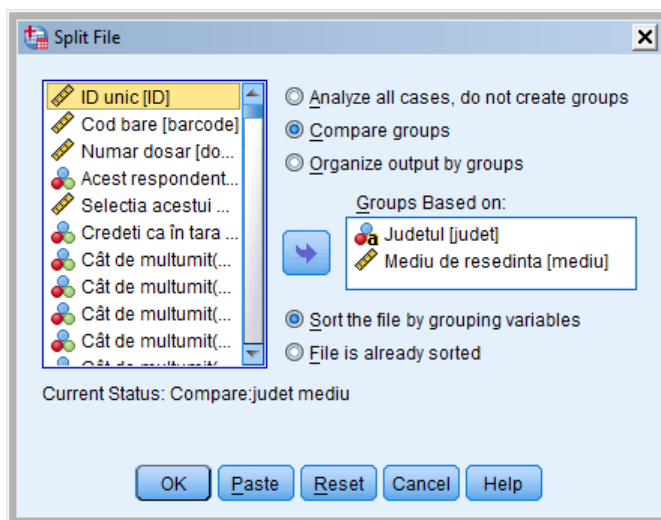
Split File

ID unic [ID]
Cod bare [barcode]
Numar dosar [do...
Acest respondent...
Selectia acestui ...
Credeti ca în tara ...
Cât de multumit(...
Cât de multumit(...
Cât de multumit(...
Cât de multumit(...
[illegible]

Analyze all cases, do not create groups
Compare groups
Organize output by groups

Groups Based on:
Judetul [judet]
Mediu de resedinta [mediu]

Sort the file by grouping variables
File is already sorted

Current Status: Compare:judet mediu

OK Paste Reset Cancel Help